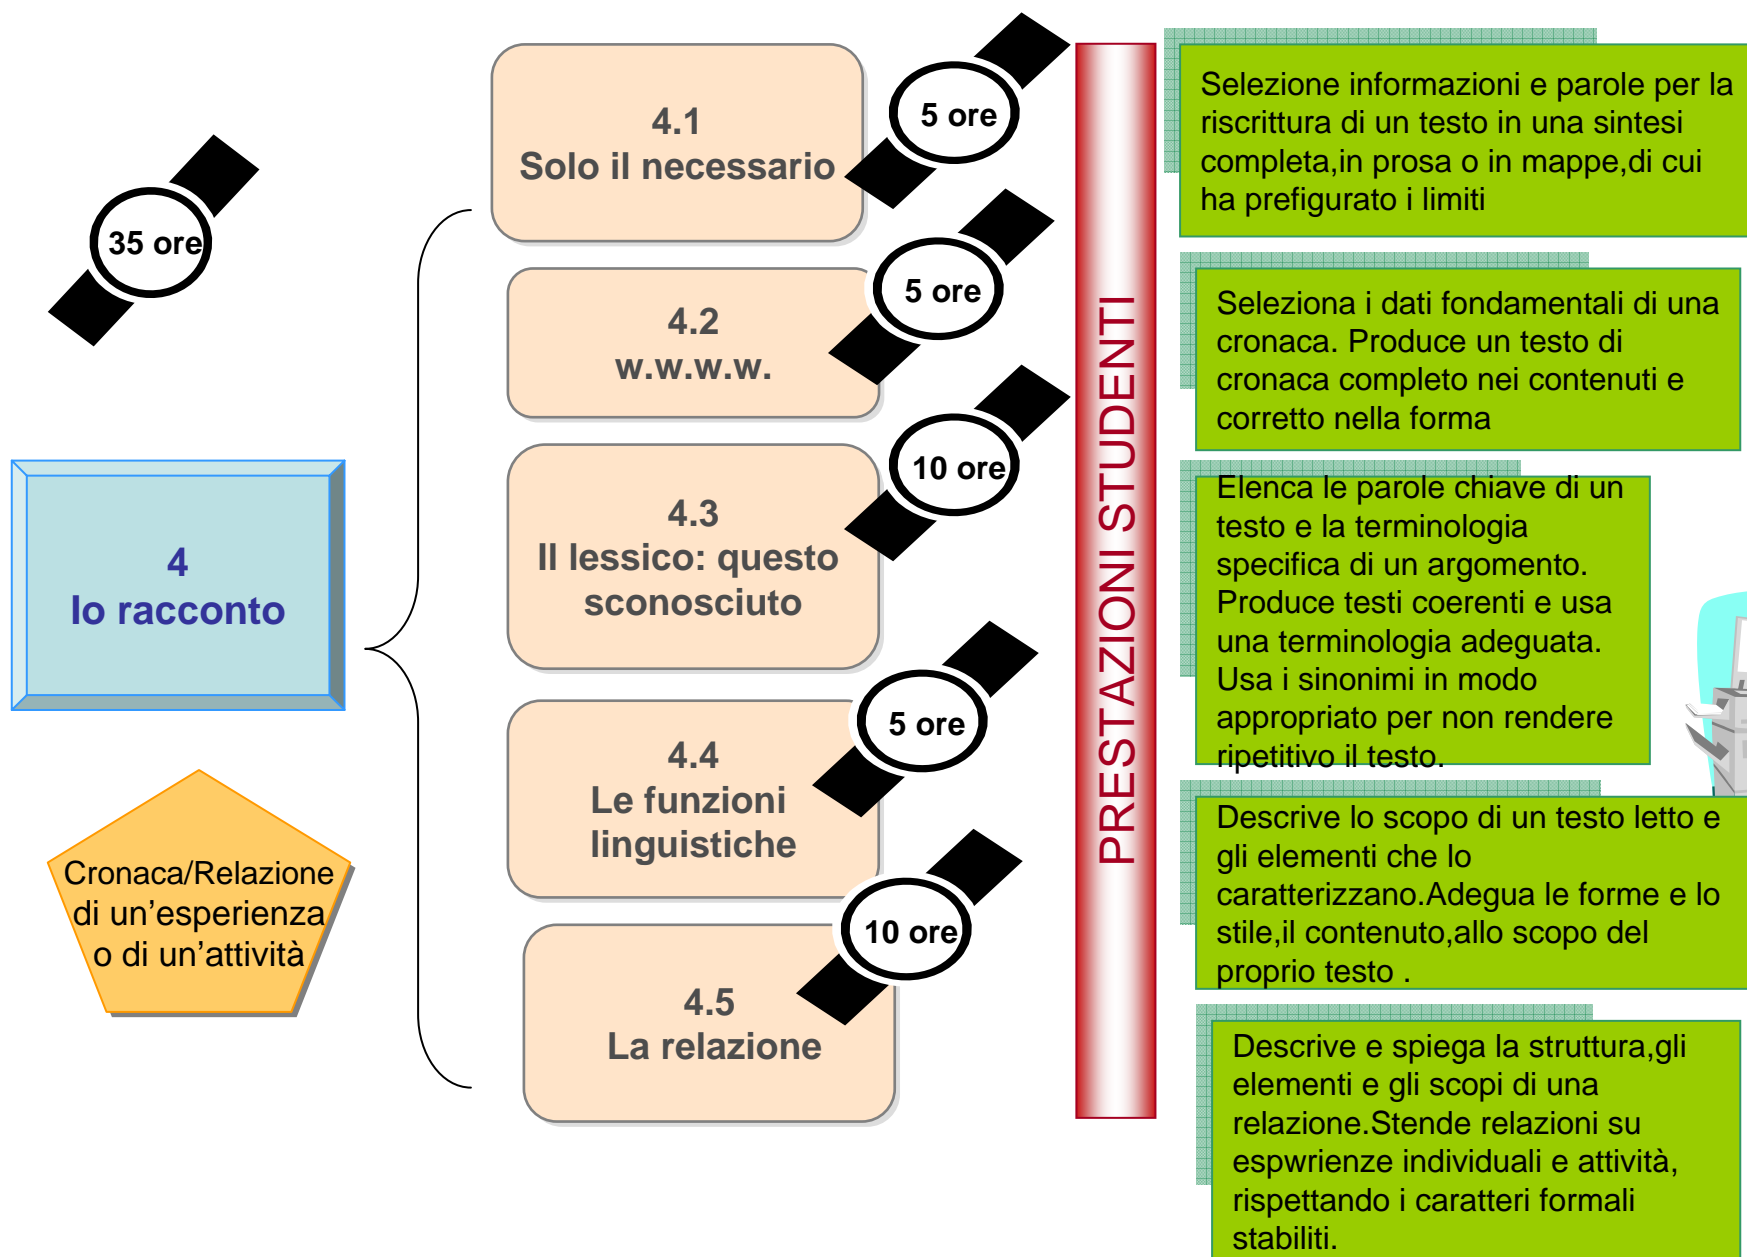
35 ore

4
lo racconto

Cronaca/Relazione di un'esperienza o di un'attività

4.1
Solo il necessario

5 ore

4.2
w.w.w.w.

5 ore

4.3
Il lessico: questo sconosciuto

10 ore

4.4
Le funzioni linguistiche

5 ore

4.5
La relazione

10 ore

PRESTAZIONI STUDENTI

Selezione informazioni e parole per la riscrittura di un testo in una sintesi completa,in prosa o in mappe,di cui ha prefigurato i limiti

Seleziona i dati fondamentali di una cronaca. Produce un testo di cronaca completo nei contenuti e corretto nella forma

Elenca le parole chiave di un testo e la terminologia specifica di un argomento. Produce testi coerenti e usa una terminologia adeguata. Usa i sinonimi in modo appropriato per non rendere ripetitivo il testo.

Descrive lo scopo di un testo letto e gli elementi che lo caratterizzano.Adegua le forme e lo stile,il contenuto,allo scopo del proprio testo .

Descrive e spiega la struttura,gli elementi e gli scopi di una relazione.Stende relazioni su espwrienze individuali e attività, rispettando i caratteri formali stabiliti.